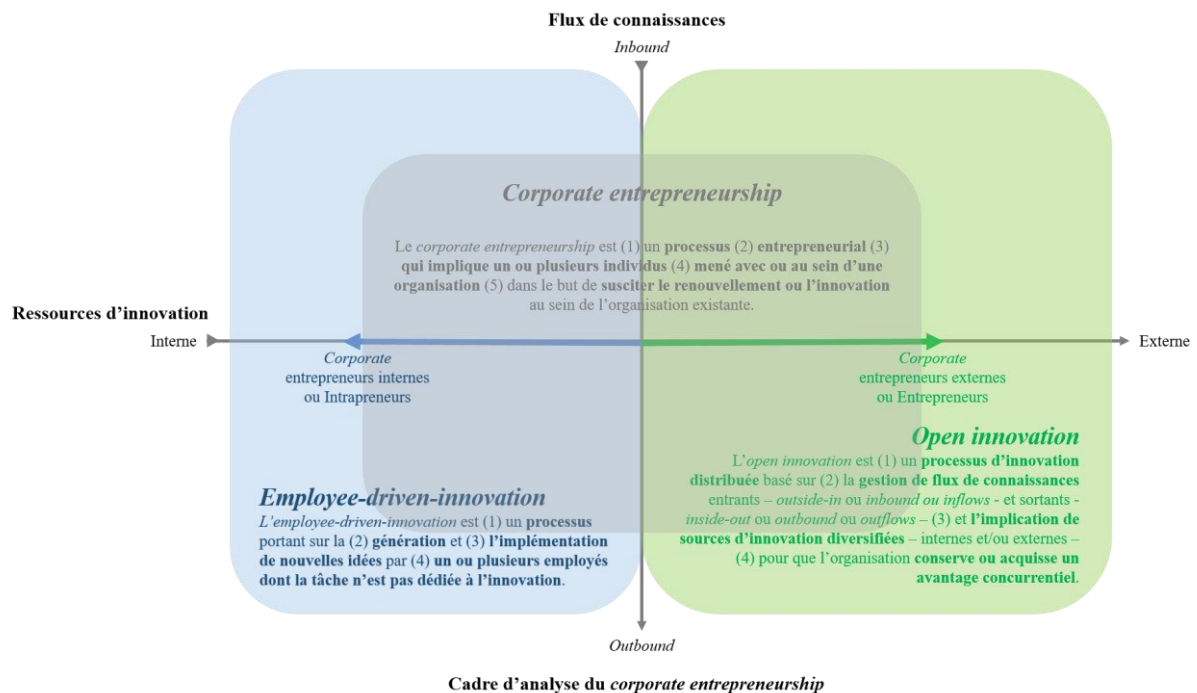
Flux de connaissances

Inbound

Corporate entrepreneurship

Le corporate entrepreneurship est (1) un processus (2) entrepreneurial (3) qui implique un ou plusieurs individus (4) mené avec ou au sein d'une organisation (5) dans le but de susciter le renouvellement ou l'innovation au sein de l'organisation existante.

Ressources d'innovation

Interne

Externe

Corporate entrepreneurs internes ou Intrapreneurs

Corporate entrepreneurs externes ou Entrepreneurs

Open innovation

L'open innovation est (1) un processus d'innovation distribuée basé sur (2) la gestion de flux de connaissances entrants – outside-in ou inbound ou inflows - et sortants - inside-out ou outbound ou outflows – (3) et l'implication de sources d'innovation diversifiées – internes et/ou externes – (4) pour que l'organisation conserve ou acquisse un avantage concurrentiel.

Employee-driven-innovation

L'employee-driven-innovation est (1) un processus portant sur la (2) génération et (3) l'implémentation de nouvelles idées par (4) un ou plusieurs employés dont la tâche n'est pas dédiée à l'innovation.

Outbound

Cadre d'analyse du corporate entrepreneurship